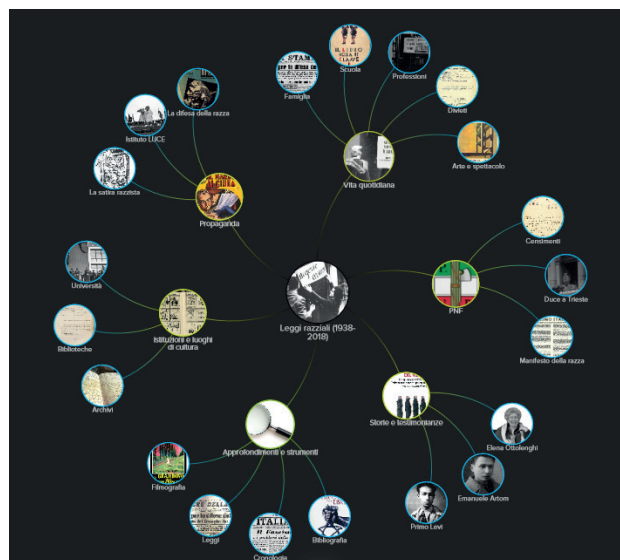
Leggi razziali (1938-2018)

Vita quotidiana
Famiglia
Scuola
Professioni
Divieti
Arte e spettacolo

Propaganda
La difesa della razza
Istituto LUCE
La satira razzista

PNF
Censimenti
Duce a Trieste
Manifesto della razza

Istituzioni e luoghi di cultura
Università
Biblioteche
Archivi

Storie e testimonianze
Elena Ottolenghi
Emanuele Artom
Primo Levi

Approfondimenti e strumenti
Filmografia
Leggi
Cronologia
Bibliografia